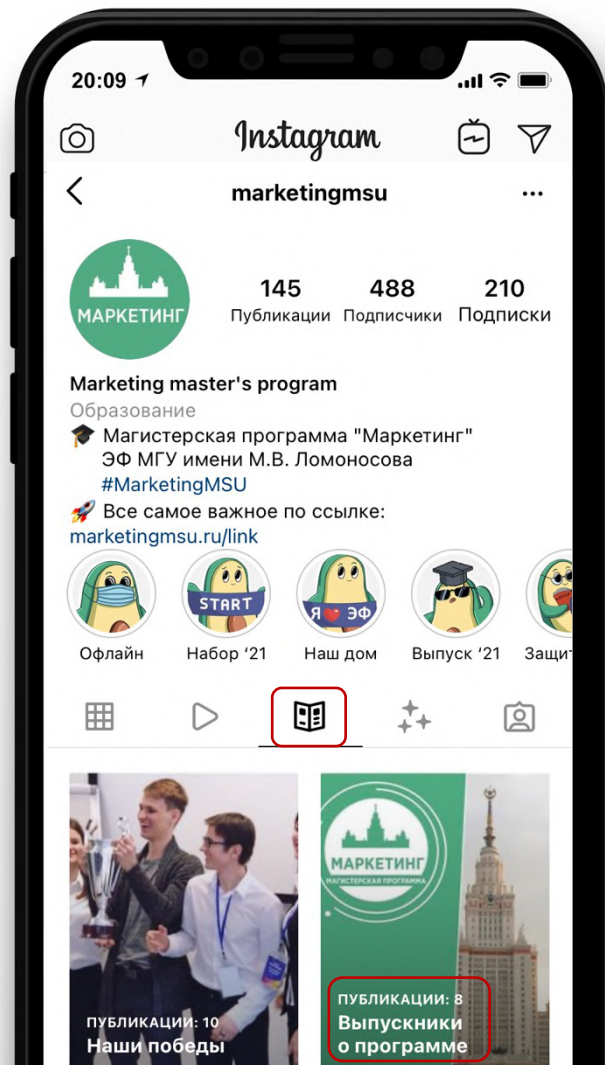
20:09

Instagram

marketingmsu

МАРКЕТИНГ

145 Публикации
488 Подписчики
210 Подписки

Marketing master's program
Образование
🎓 Магистерская программа "Маркетинг" ЭФ МГУ имени М.В. Ломоносова
#MarketingMSU
🚀 Все самое важное по ссылке:
marketingmsu.ru/link

Офлайн
START
Набор '21
Я ❤ ЭФ
Наш дом
Выпуск '21
Защит

МАРКЕТИНГ
МАГИСТЕРСКАЯ ПРОГРАММА

ПУБЛИКАЦИИ: 10
Наши победы

ПУБЛИКАЦИИ: 8
Выпускники о программе